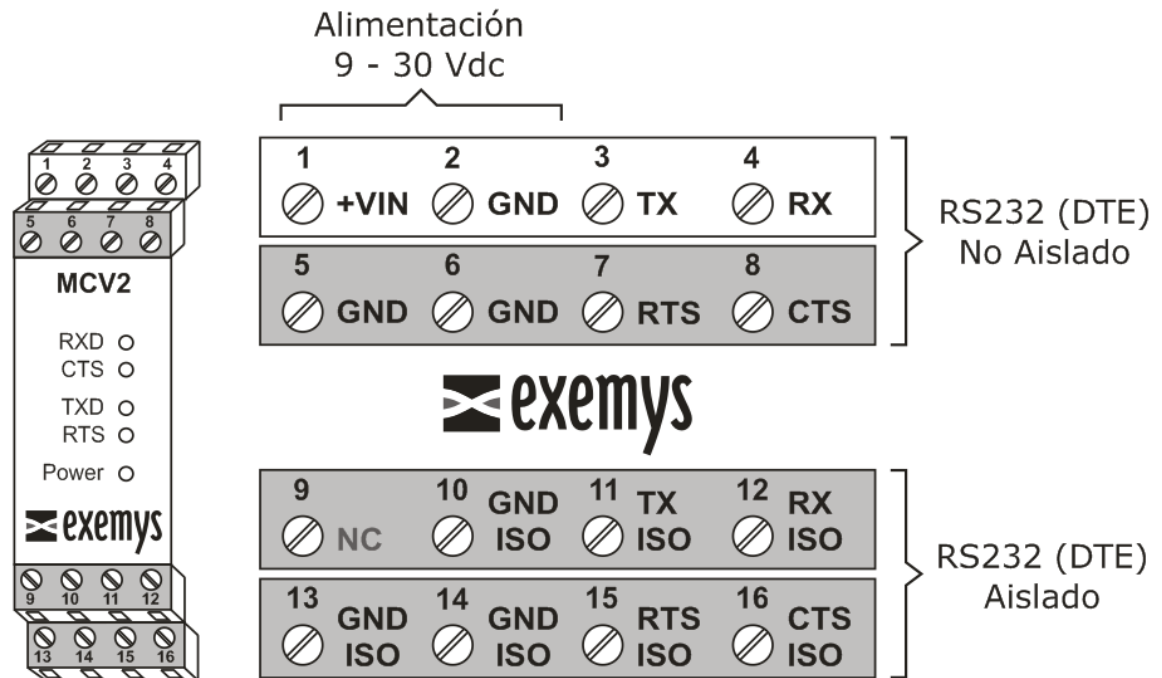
Alimentación
9 - 30 Vdc

1 2 3 4
5 6 7 8

MCV2

RXD
CTS
TXD
RTS
Power

exemys

9 10 11 12
13 14 15 16

1 +VIN 2 GND 3 TX 4 RX

5 GND 6 GND 7 RTS 8 CTS

RS232 (DTE)
No Aislado

exemys

9 NC 10 GND ISO 11 TX ISO 12 RX ISO

13 GND ISO 14 GND ISO 15 RTS ISO 16 CTS ISO

RS232 (DTE)
Aislado